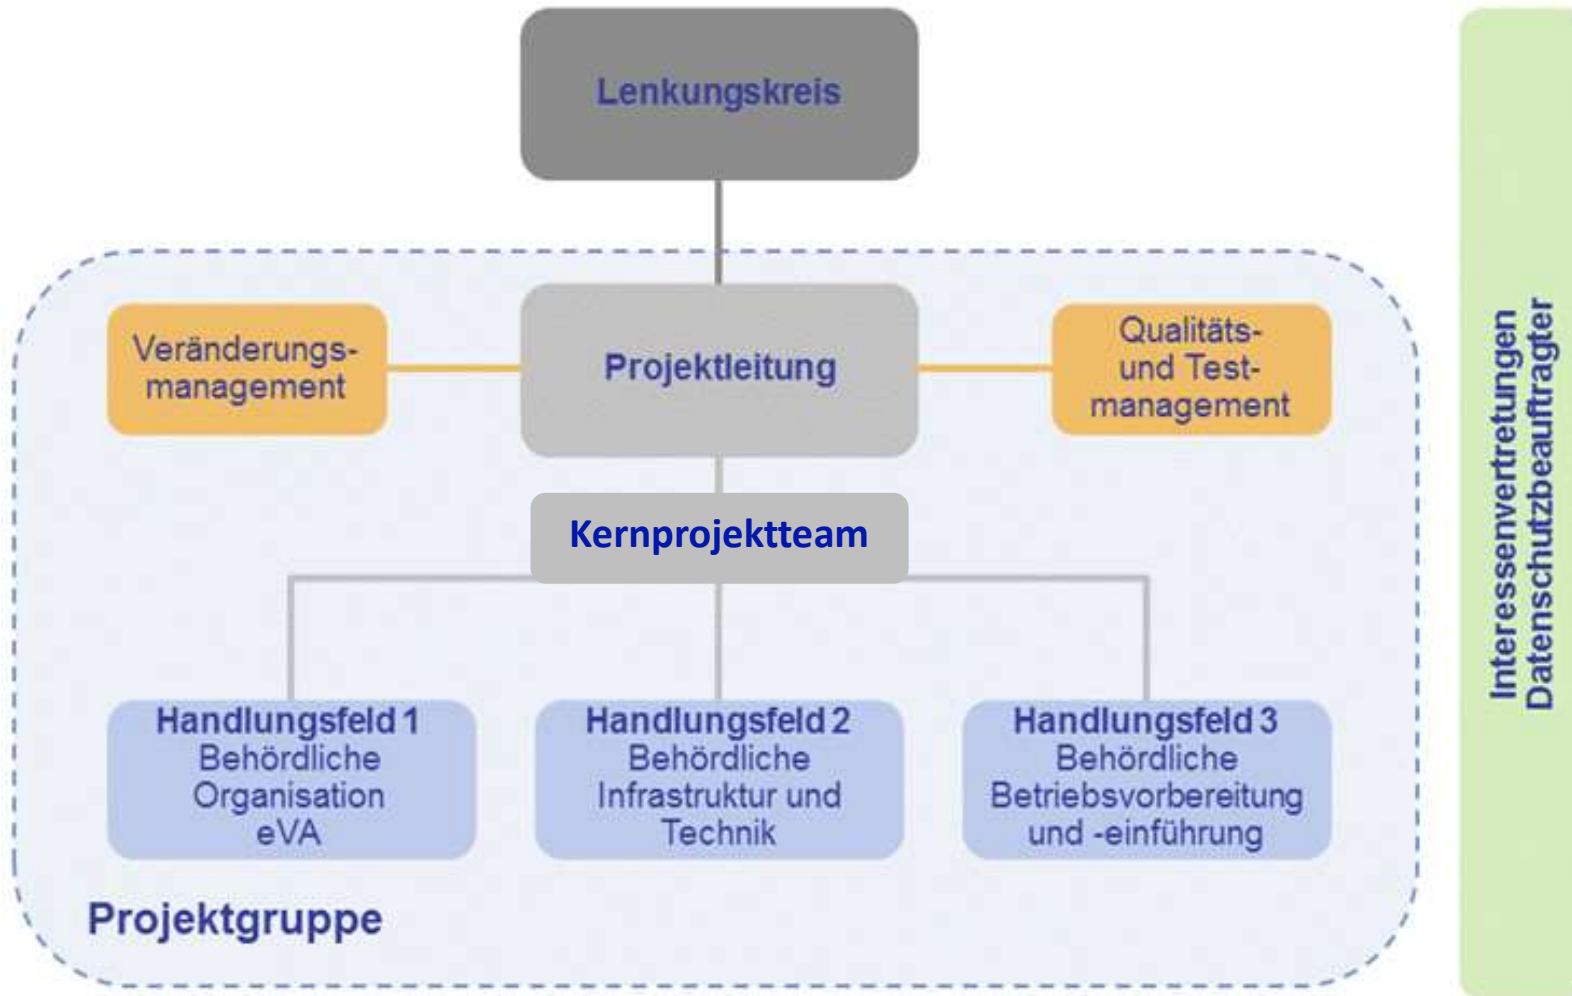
Lenkungskreis

Veränderungsmanagement

Projektleitung

Qualitäts- und Testmanagement

Kernprojektteam

Handlungsfeld 1
Behördliche Organisation eVA

Handlungsfeld 2
Behördliche Infrastruktur und Technik

Handlungsfeld 3
Behördliche Betriebsvorbereitung und -einführung

Projektgruppe

Interessenvertretungen
Datenschutzbeauftragter